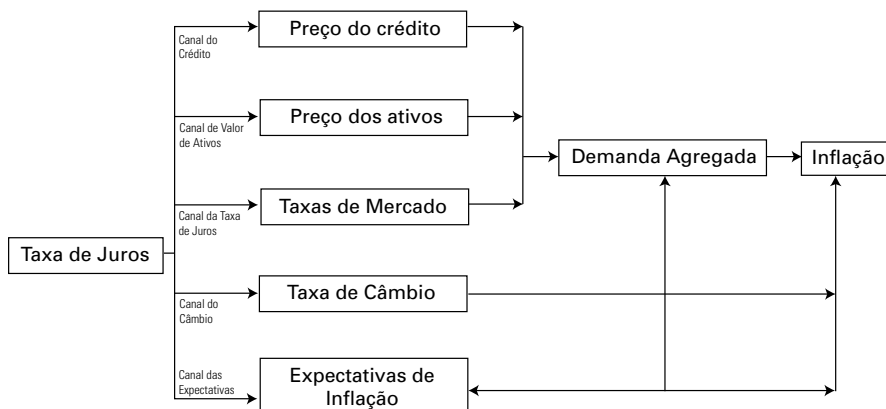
Taxa de Juros

Canal do Crédito

Preço do crédito

Canal de Valor de Ativos

Preço dos ativos

Canal da Taxa de Juros

Taxas de Mercado

Canal do Câmbio

Taxa de Câmbio

Canal das Expectativas

Expectativas de Inflação

Demanda Agregada

Inflação